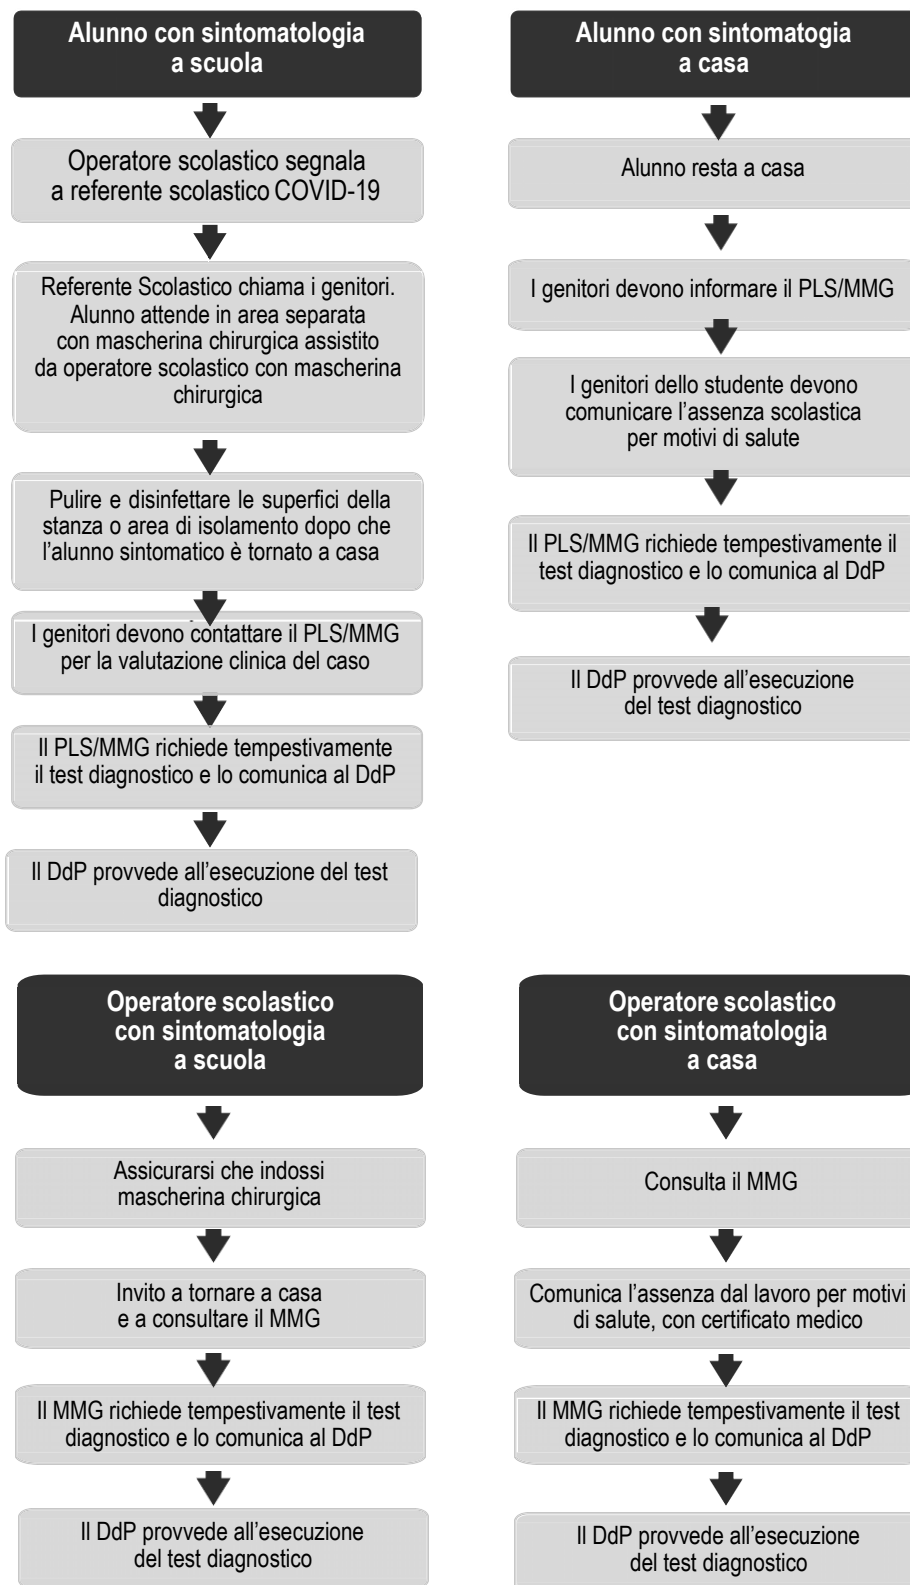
Alunno con sintomatologia a scuola

Operatore scolastico segnala a referente scolastico COVID-19

Referente Scolastico chiama i genitori. Alunno attende in area separata con mascherina chirurgica assistito da operatore scolastico con mascherina chirurgica

Pulire e disinfettare le superfici della stanza o area di isolamento dopo che l'alunno sintomatico è tornato a casa

I genitori devono contattare il PLS/MMG per la valutazione clinica del caso

Il PLS/MMG richiede tempestivamente il test diagnostico e lo comunica al DdP

Il DdP provvede all'esecuzione del test diagnostico

Alunno con sintomatogia a casa

Alunno resta a casa

I genitori devono informare il PLS/MMG

I genitori dello studente devono comunicare l'assenza scolastica per motivi di salute

Il PLS/MMG richiede tempestivamente il test diagnostico e lo comunica al DdP

Il DdP provvede all'esecuzione del test diagnostico

Operatore scolastico con sintomatologia a scuola

Assicurarsi che indossi mascherina chirurgica

Invito a tornare a casa e a consultare il MMG

Il MMG richiede tempestivamente il test diagnostico e lo comunica al DdP

Il DdP provvede all'esecuzione del test diagnostico

Operatore scolastico con sintomatologia a casa

Consulta il MMG

Comunica l'assenza dal lavoro per motivi di salute, con certificato medico

Il MMG richiede tempestivamente il test diagnostico e lo comunica al DdP

Il DdP provvede all'esecuzione del test diagnostico